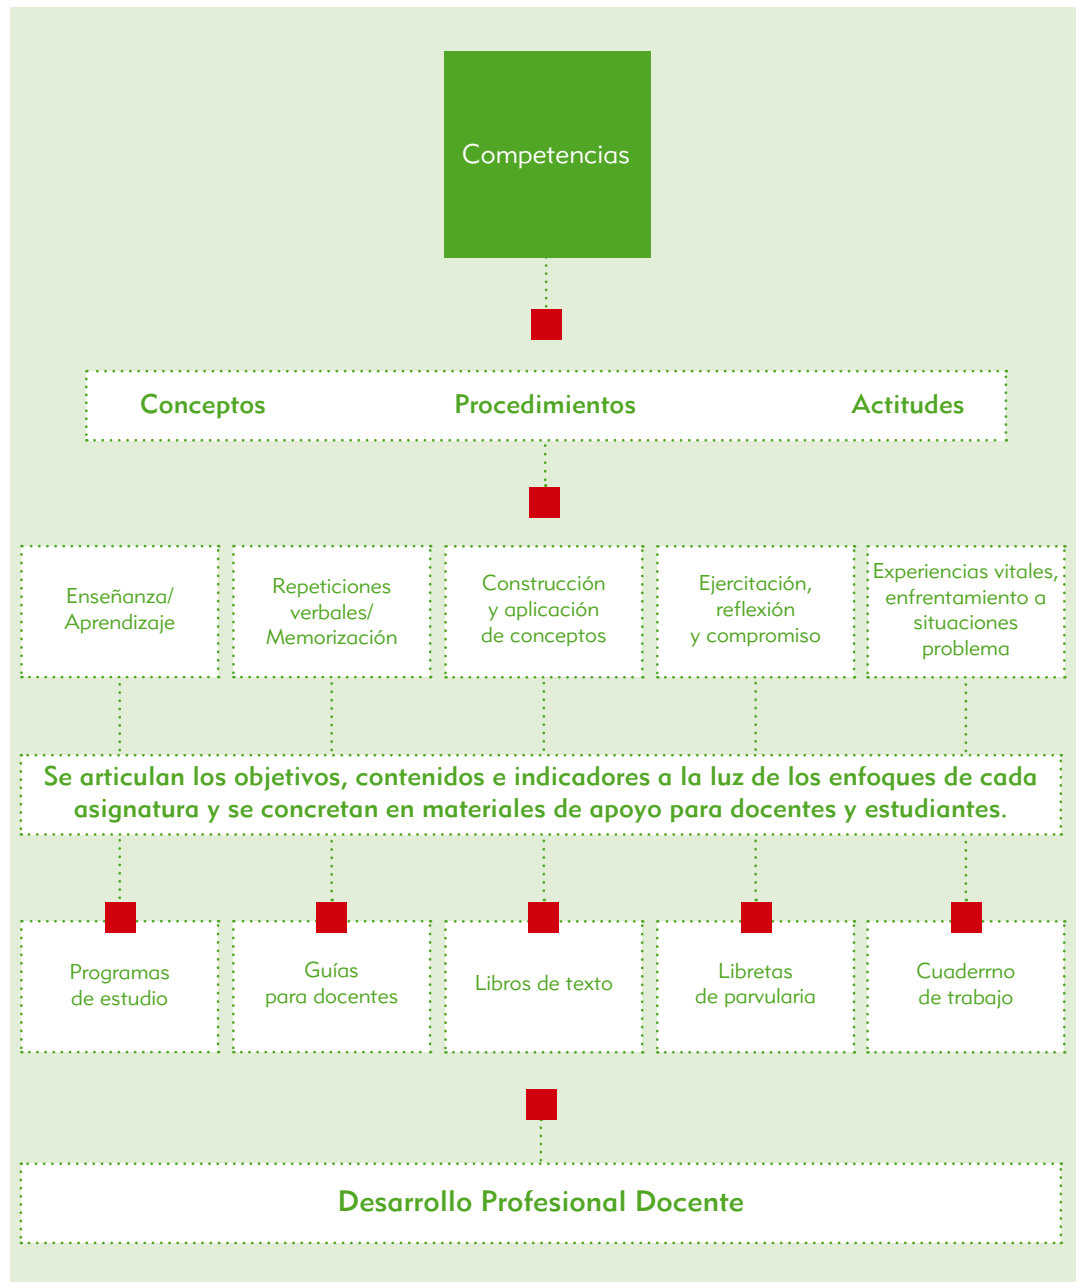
Competencias

Conceptos

Procedimientos

Actitudes

Enseñanza/ Aprendizaje

Repeticiones verbales/ Memorización

Construcción y aplicación de conceptos

Ejercitación, reflexión y compromiso

Experiencias vitales, enfrentamiento a situaciones problema

Se articulan los objetivos, contenidos e indicadores a la luz de los enfoques de cada asignatura y se concretan en materiales de apoyo para docentes y estudiantes.

Programas de estudio

Guías para docentes

Libros de texto

Libretas de parvularia

Cuaderrno de trabajo

Desarrollo Profesional Docente